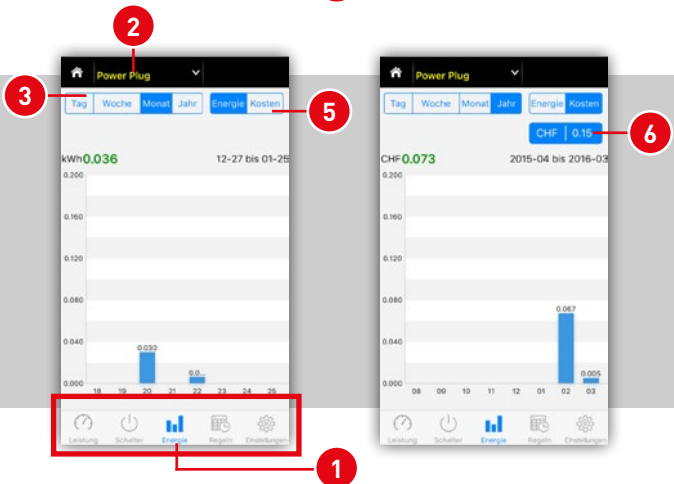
2

Power Plug

3

Tag | Woche | Monat | Jahr

Energie | Kosten

5

kWh 0.036

12-27 bis 01-25

0.200
0.160
0.120
0.080
0.040
0.000

0.030

0.0...

18 19 20 21 22 23 24 25

Leistung Schalter Energie Regeln Einstellungen

1

Power Plug

Tag | Woche | Monat | Jahr

Energie | Kosten

CHF | 0.15

6

CHF 0.073

2015-04 bis 2016-03

0.200
0.160
0.120
0.080
0.040
0.000

0.067

0.005

08 09 10 11 12 01 02 03

Leistung Schalter Energie Regeln Einstellungen